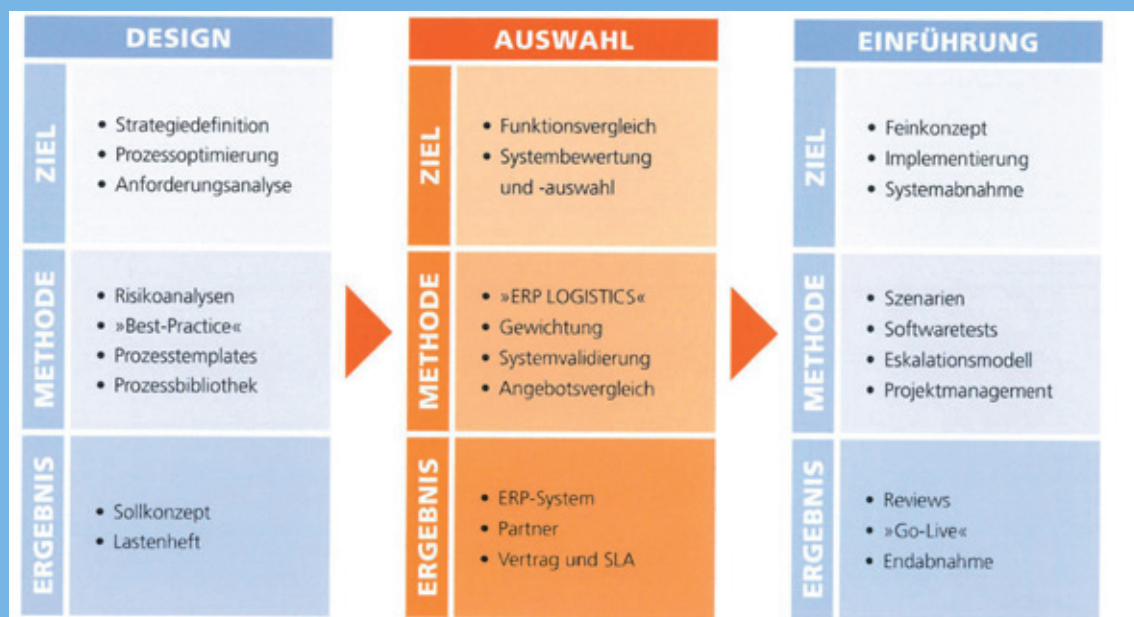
DESIGN

ZIEL
- Strategiedefinition
- Prozessoptimierung
- Anforderungsanalyse

METHODE
- Risikoanalysen
- »Best-Practice«
- Prozesstemplates
- Prozessbibliothek

ERGEBNIS
- Sollkonzept
- Lastenheft

AUSWAHL

ZIEL
- Funktionsvergleich
- Systembewertung und -auswahl

METHODE
- »ERP LOGISTICS«
- Gewichtung
- Systemvalidierung
- Angebotsvergleich

ERGEBNIS
- ERP-System
- Partner
- Vertrag und SLA

EINFÜHRUNG

ZIEL
- Feinkonzept
- Implementierung
- Systemabnahme

METHODE
- Szenarien
- Softwaretests
- Eskalationsmodell
- Projektmanagement

ERGEBNIS
- Reviews
- »Go-Live«
- Endabnahme